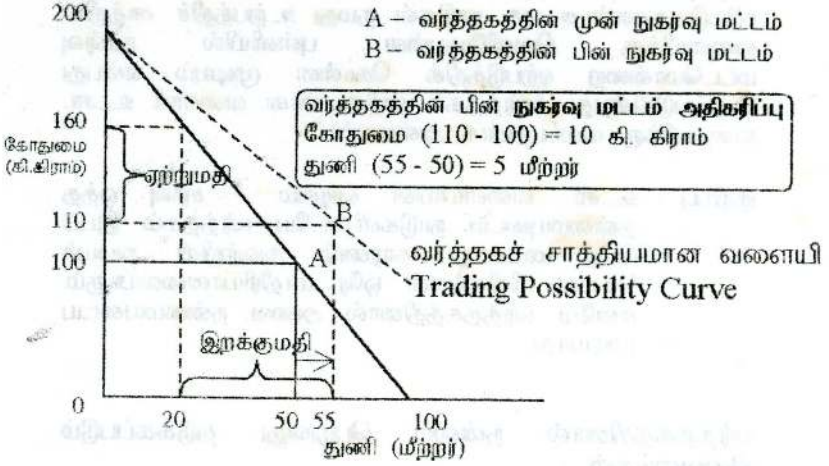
200

A – வர்த்தகத்தின் முன் நுகர்வு மட்டம்
B – வர்த்தகத்தின் பின் நுகர்வு மட்டம்

வர்த்தகத்தின் பின் நுகர்வு மட்டம் அதிகரிப்பு
கோதுமை (110 - 100) = 10 கி. கிராம்
துணி (55 - 50) = 5 மீற்றர்

160
கோதுமை (கி.கிராம்)
ஏற்றுமதி
110
B
100
A

வர்த்தகச் சாத்தியமான வளையி
Trading Possibility Curve

இறக்குமதி

0
20
50
55
100
துணி (மீற்றர்)